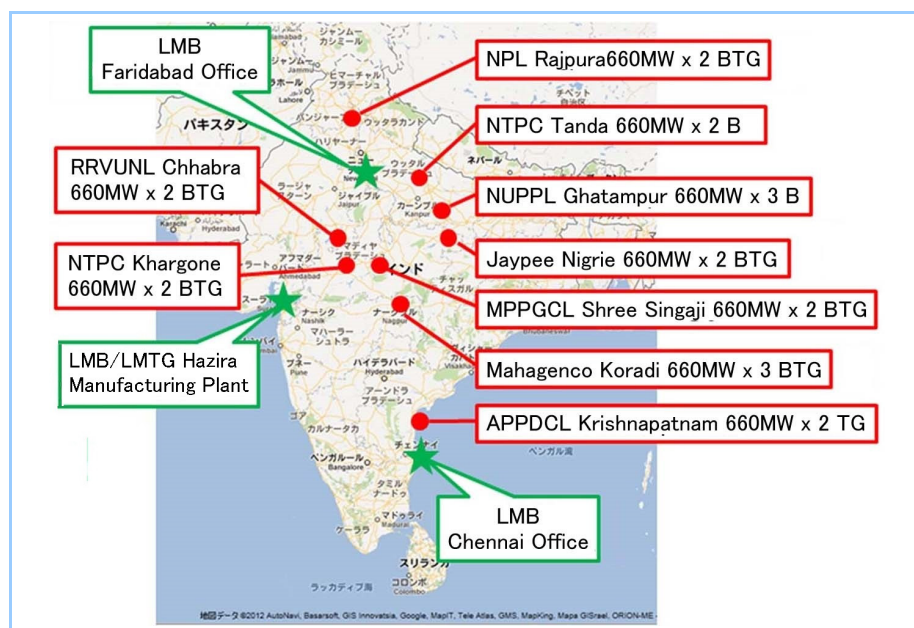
LMB
Faridabad Office

NPL Rajpura660MW x 2 BTG

NTPC Tanda 660MW x 2 B

RRVUNL Chhabra
660MW x 2 BTG

NUPPL Ghatampur 660MW x 3 B

Jaypee Nigrie 660MW x 2 BTG

NTPC Khargone
660MW x 2 BTG

MPPGCL Shree Singaji 660MW x 2 BTG

LMB/LMTG Hazira
Manufacturing Plant

Mahagenco Koradi 660MW x 3 BTG

APPDCL Krishnapatnam 660MW x 2 TG

LMB
Chennai Office

パキスタン
Lahore
ネパール
New Delhi
ジャイプル
ウッタル
カーンプル
Jaipur
Hyderabad
マディヤ
プラデーシュ
インド
アフマダーバード
Ahmedabad
スーラト
ナーシク
ナーグプル
プネー
ハイデラバード
アーンドラ
プラデーシュ
ベンガルール
Bangalore
チェンナイ
ベンガル湾
マドゥライ
スリランカ
コロンボ
ラッカディブ海

地図データ ©2012 AutoNavi, Basarsoft, GIS Innovatsia, Google, MapIT, Tele Atlas, GMS, MapKing, Mapa GISrael, ORION-ME